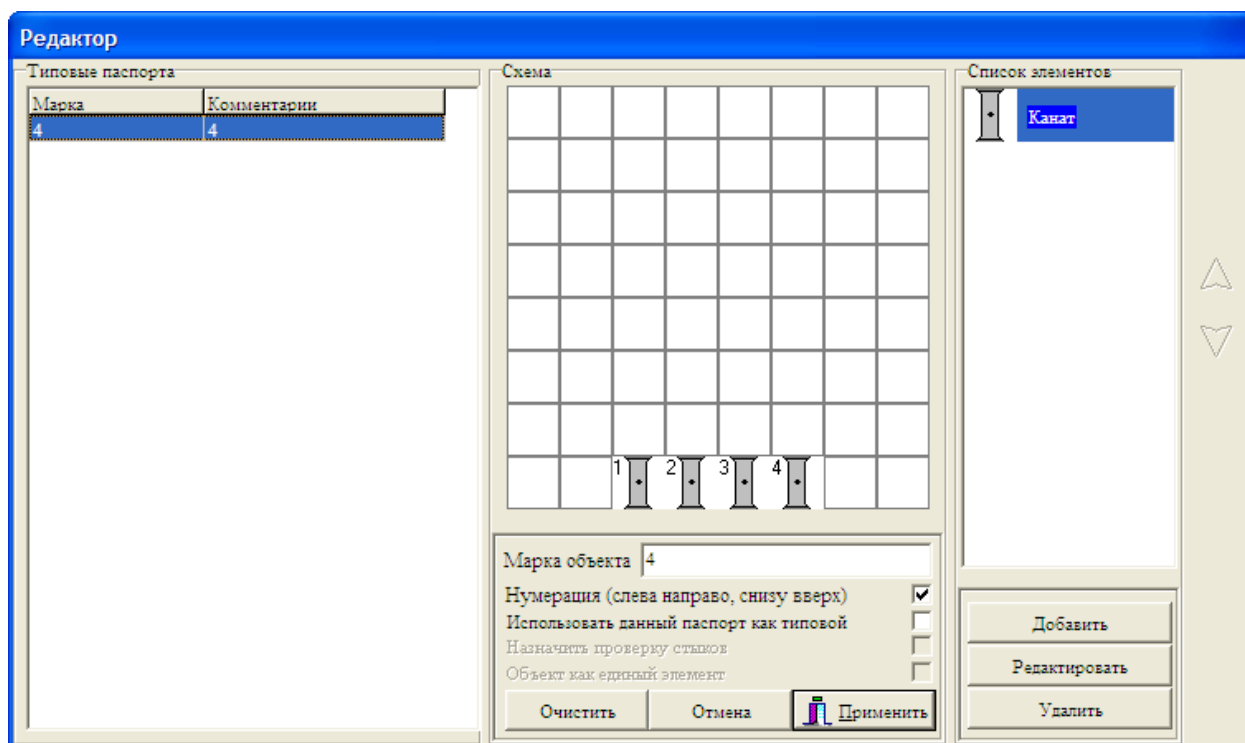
Редактор

Типовые паспорта

| Марка | Комментарии |
|---|---|
| 4 | 4 |

Схема

1 2 3 4

Марка объекта 4

Нумерация (слева направо, снизу вверх)

Использовать данный паспорт как типовой

Назначить проверку стыков

Объект как единый элемент

Очистить

Отмена

Применить

Список элементов

Канат

Добавить

Редактировать

Удалить